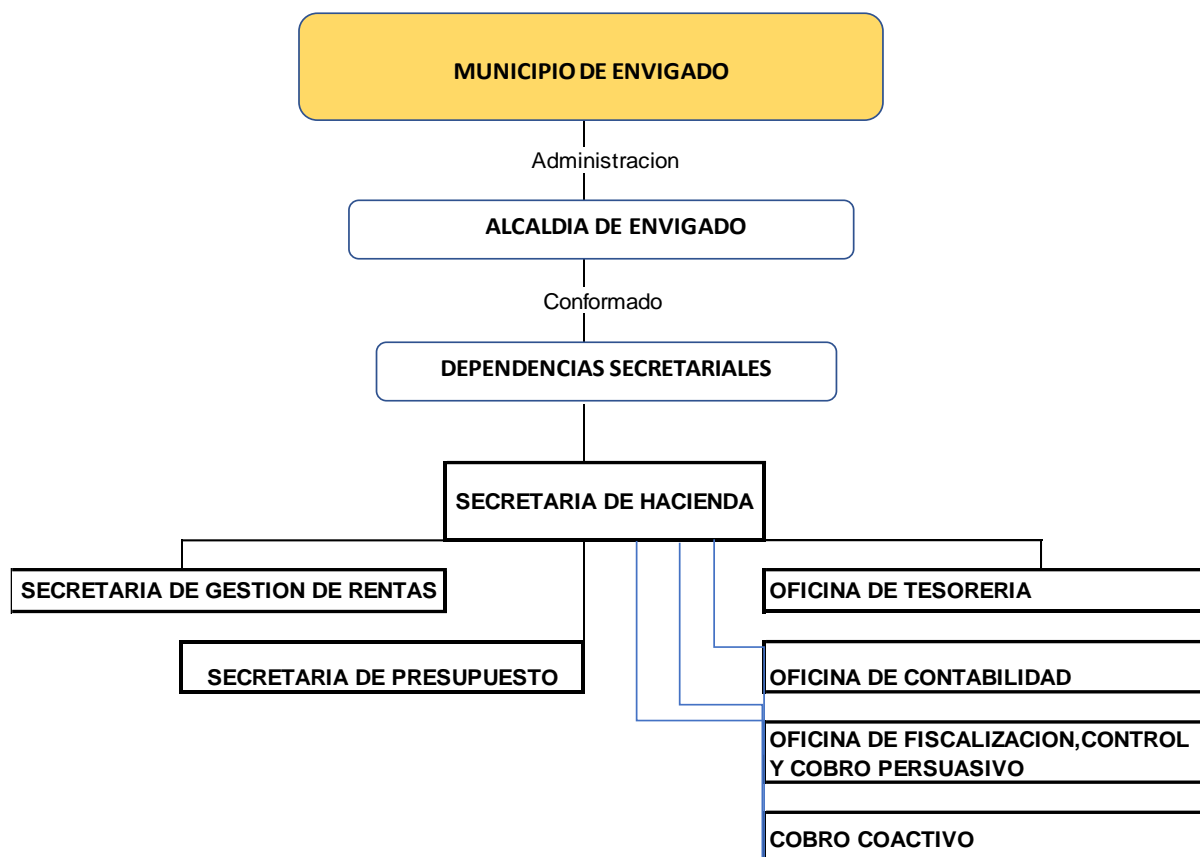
MUNICIPIO DE ENVIGADO

Administracion

ALCALDIA DE ENVIGADO

Conformado

DEPENDENCIAS SECRETARIALES

SECRETARIA DE HACIENDA

SECRETARIA DE GESTION DE RENTAS

SECRETARIA DE PRESUPUESTO

OFICINA DE TESORERIA

OFICINA DE CONTABILIDAD

OFICINA DE FISCALIZACION,CONTROL Y COBRO PERSUASIVO

COBRO COACTIVO